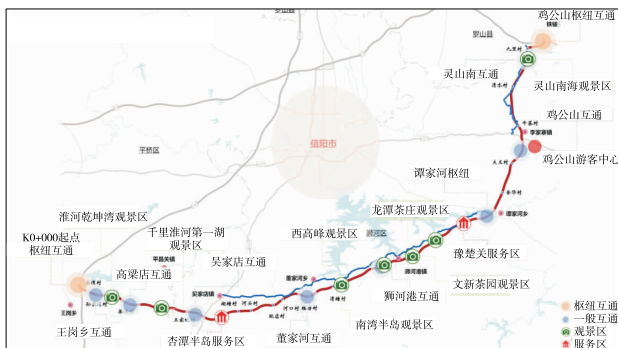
鸡公山枢纽互通
罗山县
灵山南互通
灵山南海观景区
鸡公山互通
鸡公山游客中心
信阳市
平桥区
谭家河枢纽
淮河乾坤湾观景区
龙潭茶庄观景区
K0+000起点
枢纽互通
千里淮河第一湖
观景区
西高峰观景区
豫楚关服务区
浉河区
吴家店互通
高梁店互通
狮河港互通
文新茶园观景区
王岗乡互通
杏潭半岛服务区
董家河互通
南湾半岛观景区
枢纽互通
一般互通
观景区
服务区